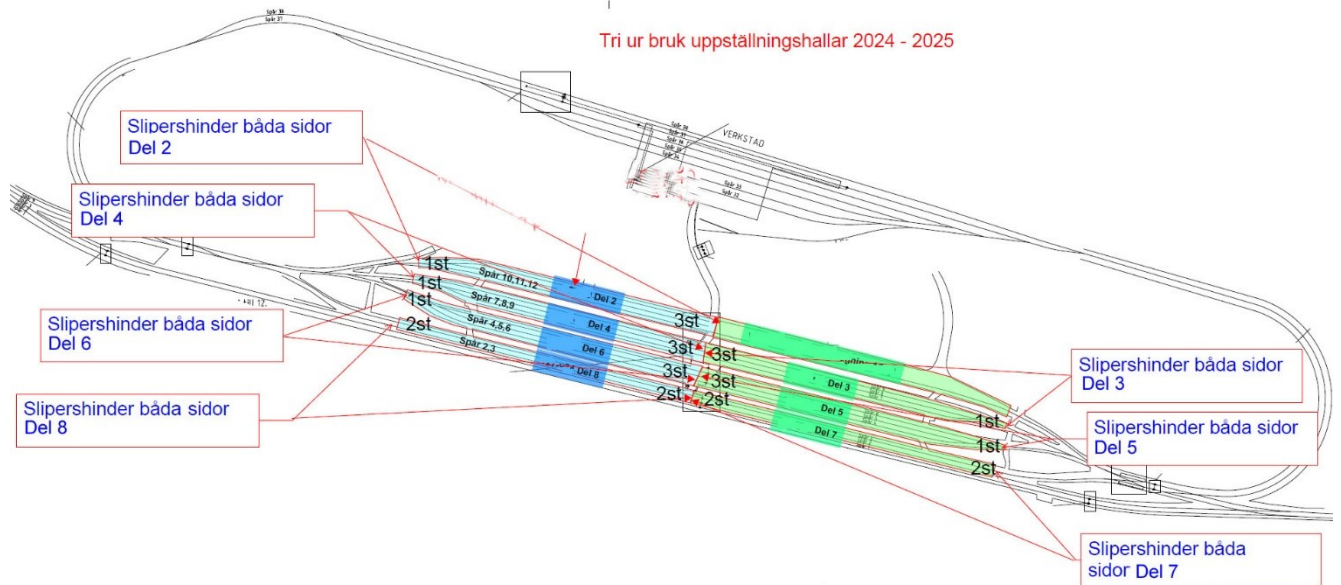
Tri ur bruk uppställningshallar 2024 - 2025

Spår 36
Spår 37

VERKSTAD

Slipershinder båda sidor
Del 2

Slipershinder båda sidor
Del 4

Slipershinder båda sidor
Del 6

Slipershinder båda sidor
Del 8

1st
1st
1st
2st

Spår 10,11,12
Spår 7,8,9
Spår 4,5,6
Spår 2,3

Del 2
Del 4
Del 6
Del 8

3st
3st
3st
3st
3st
2st
2st

Del 3
Del 5
Del 7

1st
1st
2st

Slipershinder båda sidor
Del 3

Slipershinder båda sidor
Del 5

Slipershinder båda sidor Del 7